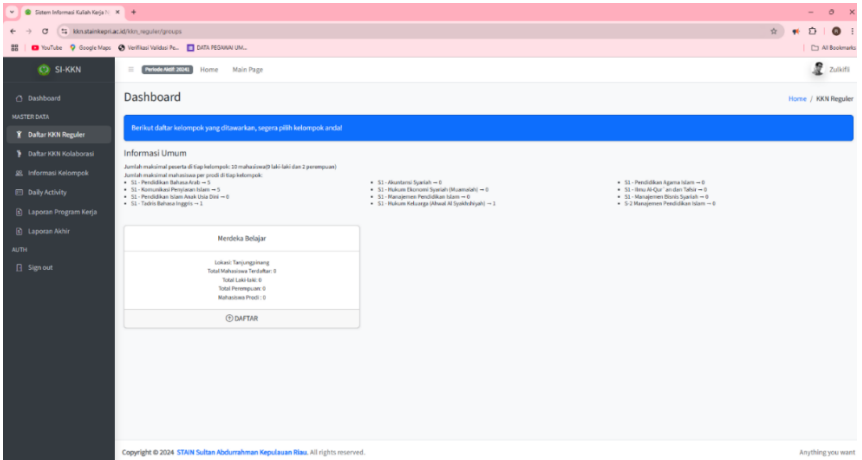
Sistem Informasi Kuliah Kerja N ×

kkn.stainkepri.ac.id/kkn_reguler/groups

YouTube Google Maps Verifikasi Validasi Pe... DATA PEGAWAI UM...

All Bookmarks

SI-KKN

Dashboard

MASTER DATA

Daftar KKN Reguler

Daftar KKN Kolaborasi

Informasi Kelompok

Daily Activity

Laporan Program Kerja

Laporan Akhir

AUTH

Sign out

Periode Aktif: 2024 Home Main Page

Zulkifli

Dashboard

Home / KKN Reguler

Berikut daftar kelompok yang ditawarkan, segera pilih kelompok anda!

Informasi Umum

Jumlah maksimal peserta di tiap kelompok: 10 mahasiswa(8 laki-laki dan 2 perempuan)
Jumlah maksimal mahasiswa per prodi di tiap kelompok:

- S1 - Pendidikan Bahasa Arab → 5
- S1 - Komunikasi Penyiaran Islam → 5
- S1 - Pendidikan Islam Anak Usia Dini → 0
- S1 - Tadris Bahasa Inggris → 1

- S1 - Akuntansi Syariah → 0
- S1 - Hukum Ekonomi Syariah (Muamalah) → 0
- S1 - Manajemen Pendidikan Islam → 0
- S1 - Hukum Keluarga (Ahwal Al Syakhshiyah) → 1

- S1 - Pendidikan Agama Islam → 0
- S1 - Ilmu Al-Qur`an dan Tafsir → 0
- S1 - Manajemen Bisnis Syariah → 0
- S-2 Manajemen Pendidikan Islam → 0

Merdeka Belajar

Lokasi: Tanjungpinang
Total Mahasiswa Terdaftar: 0
Total Laki-laki: 0
Total Perempuan: 0
Mahasiswa Prodi : 0

DAFTAR

Copyright © 2024 STAIN Sultan Abdurrahman Kepulauan Riau. All rights reserved.

Anything you want